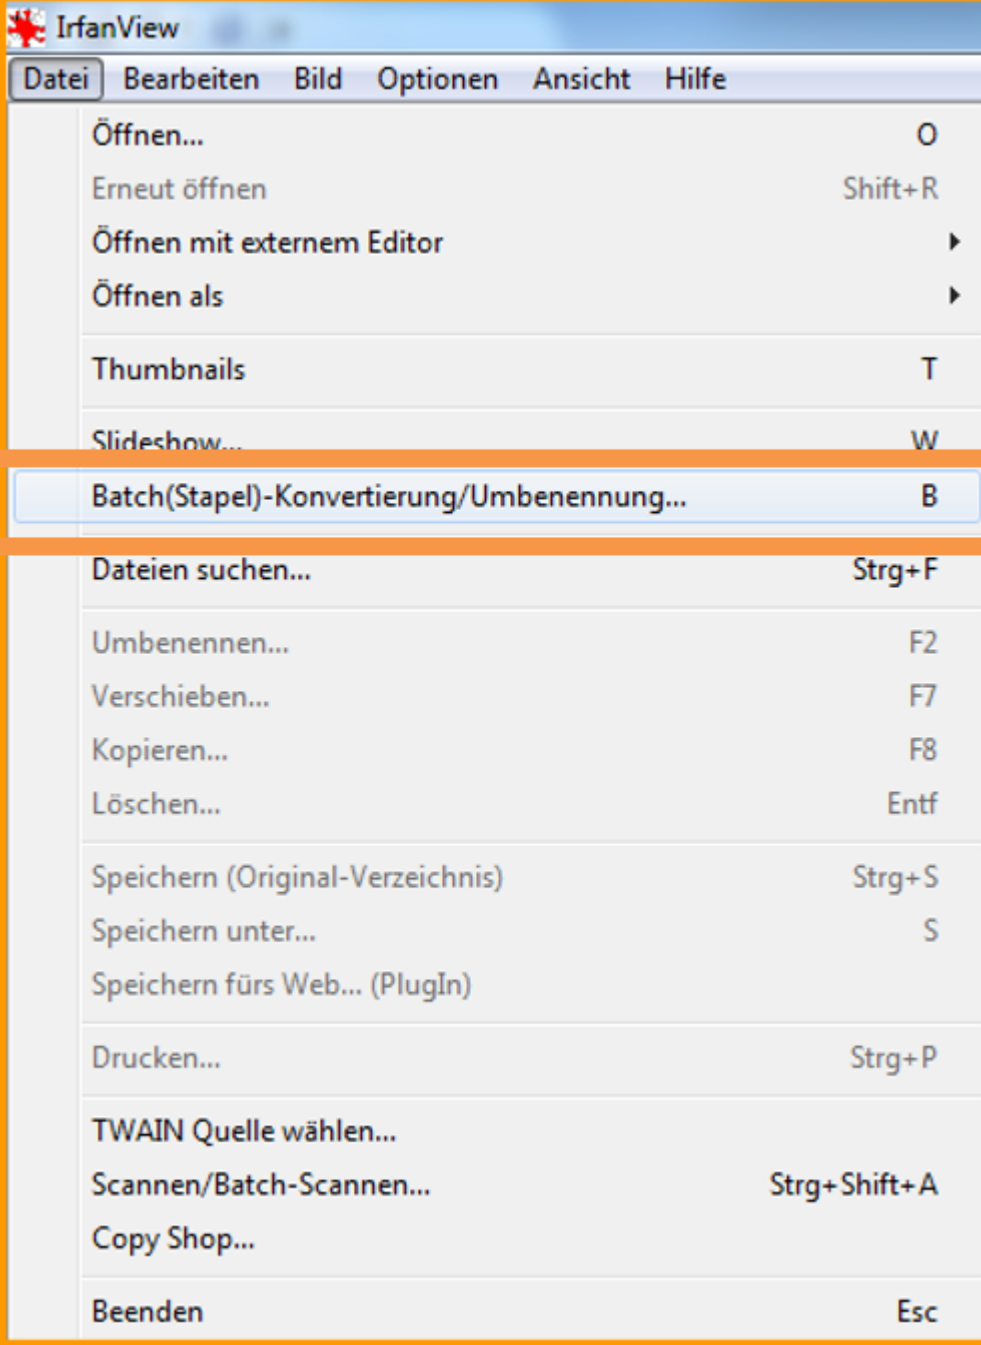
IrfanView

Datei Bearbeiten Bild Optionen Ansicht Hilfe

Öffnen... O
Erneut öffnen Shift+R
Öffnen mit externem Editor
Öffnen als

Thumbnails T

Slideshow... W
Batch(Stapel)-Konvertierung/Umbenennung... B

Dateien suchen... Strg+F

Umbenennen... F2
Verschieben... F7
Kopieren... F8
Löschen... Entf

Speichern (Original-Verzeichnis) Strg+S
Speichern unter... S
Speichern fürs Web... (PlugIn)

Drucken... Strg+P

TWAIN Quelle wählen...
Scannen/Batch-Scannen... Strg+Shift+A
Copy Shop...

Beenden Esc